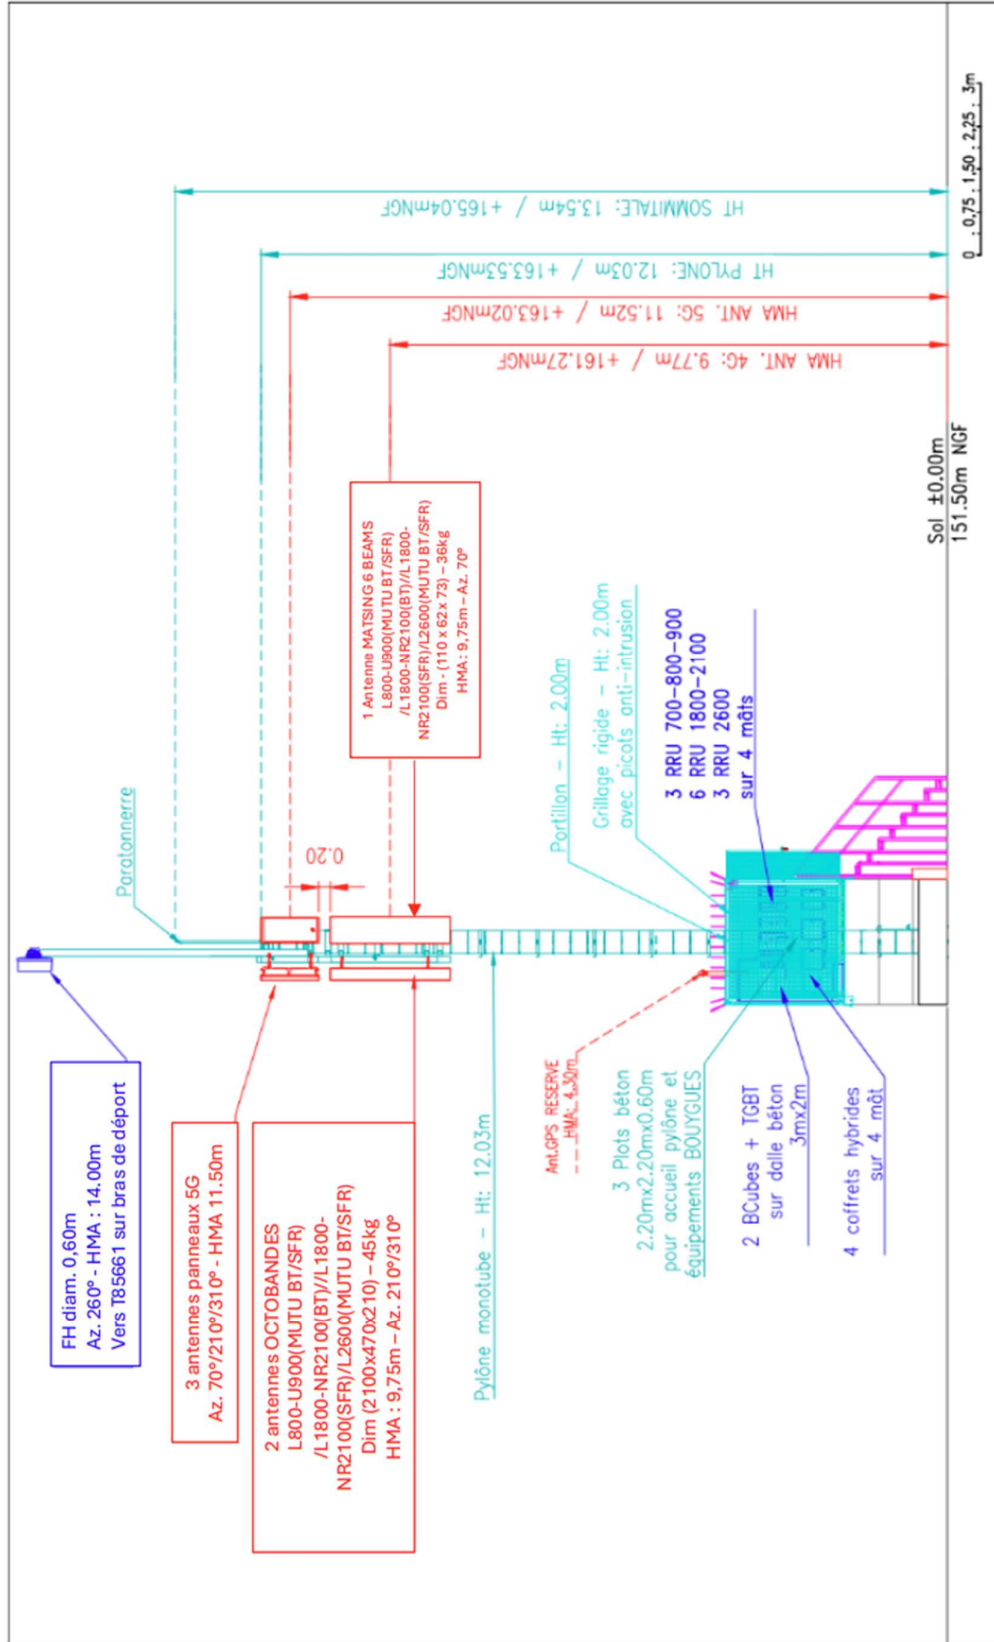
HT SOMMITALE: 13.54m / +165.04mNGF

HT PYLONE: 12.03m / +163.53mNGF

HMA ANT. 5G: 11.52m / +163.02mNGF

HMA ANT. 4G: 9.77m / +161.27mNGF

0 0,75 1,50 2,25 3m

Sol ±0.00m
151.50m NGF

1 Antenne MATSING 6 BEAMS
L800-U900(MUTU BT/SFR)
/L1800-NR2100(BT)/L1800-
NR2100(SFR)/L2600(MUTU BT/SFR)
Dim - (110 x 62 x 73) - 36kg
HMA: 9,75m - Az. 70°

Paratonnerre

0.20

Portillon - Ht: 2.00m

Grillage rigide - Ht: 2.00m
avec picots anti-intrusion

3 RRU 700-800-900
6 RRU 1800-2100
3 RRU 2600
sur 4 mâts

FH diam. 0,60m
Az. 260° - HMA : 14.00m
Vers T85661 sur bras de déport

3 antennes panneaux 5G
Az. 70°/210°/310° - HMA 11.50m

2 antennes OCTOBANDES
L800-U900(MUTU BT/SFR)
/L1800-NR2100(BT)/L1800-
NR2100(SFR)/L2600(MUTU BT/SFR)
Dim (2100x470x210) - 45kg
HMA : 9,75m - Az. 210°/310°

Pylône monotube - Ht: 12.03m

Ant.GPS RESERVE
HMA: 4.30m

3 Plots béton
2.20mx2.20mx0.60m
pour accueil pylône et
équipements BOUYGUES

2 BCubes + TGBT
sur dalle béton
3mx2m

4 coffrets hybrides
sur 4 mât